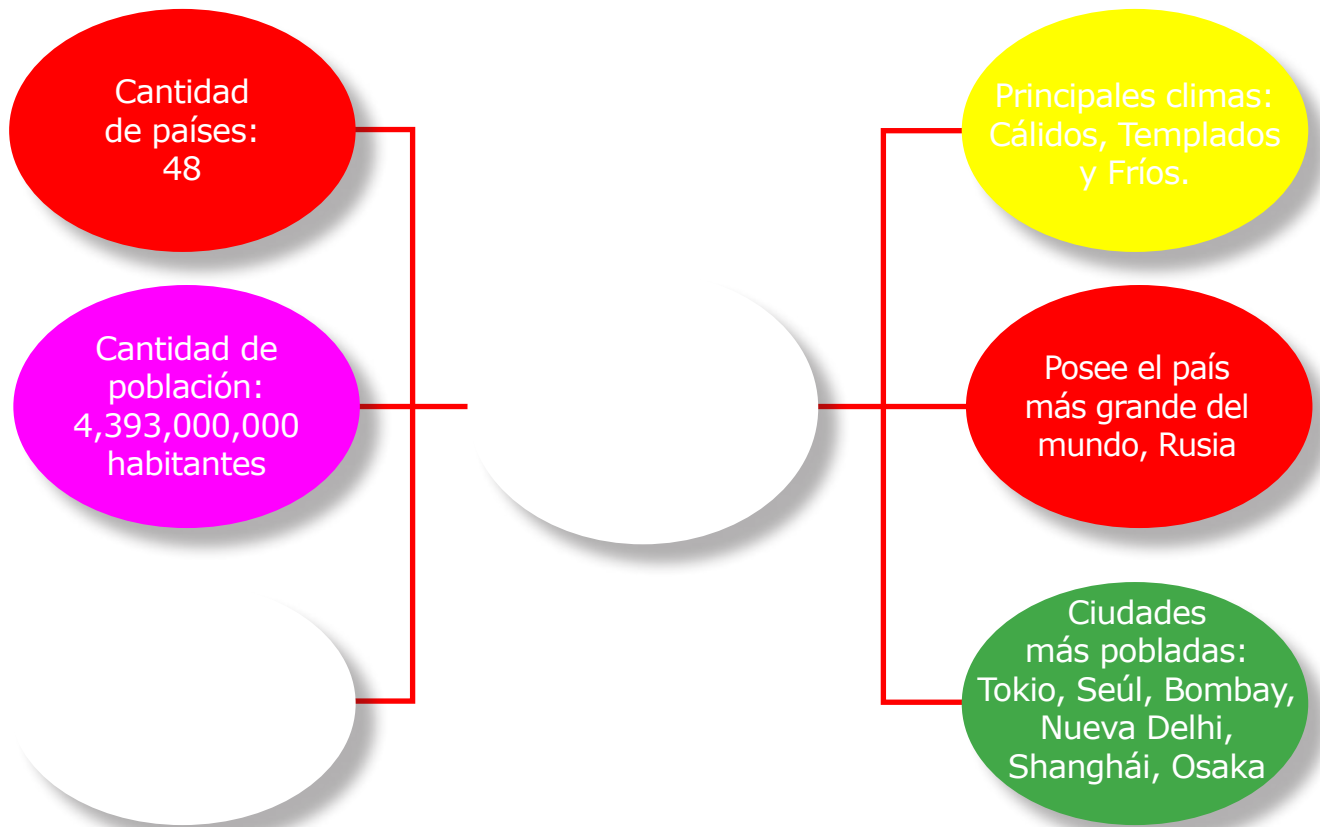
Cantidad de países: 48

Cantidad de población: 4,393,000,000 habitantes

Principales climas: Cálidos, Templados y Fríos.

Posee el país más grande del mundo, Rusia

Ciudades más pobladas: Tokio, Seúl, Bombay, Nueva Delhi, Shanghái, Osaka